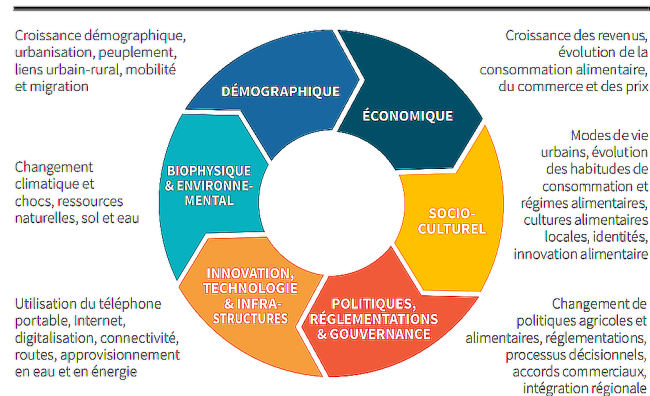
Croissance démographique, urbanisation, peuplement, liens urbain-rural, mobilité et migration

Croissance des revenus, évolution de la consommation alimentaire, du commerce et des prix

DÉMOGRAPHIQUE

ÉCONOMIQUE

Changement climatique et chocs, ressources naturelles, sol et eau

BIOPHYSIQUE & ENVIRONNEMENTAL

SOCIO-CULTUREL

Modes de vie urbains, évolution des habitudes de consommation et régimes alimentaires, cultures alimentaires locales, identités, innovation alimentaire

INNOVATION, TECHNOLOGIE & INFRA-STRUCTURES

POLITIQUES, RÉGLEMENTATIONS & GOUVERNANCE

Utilisation du téléphone portable, Internet, digitalisation, connectivité, routes, approvisionnement en eau et en énergie

Changement de politiques agricoles et alimentaires, réglementations, processus décisionnels, accords commerciaux, intégration régionale